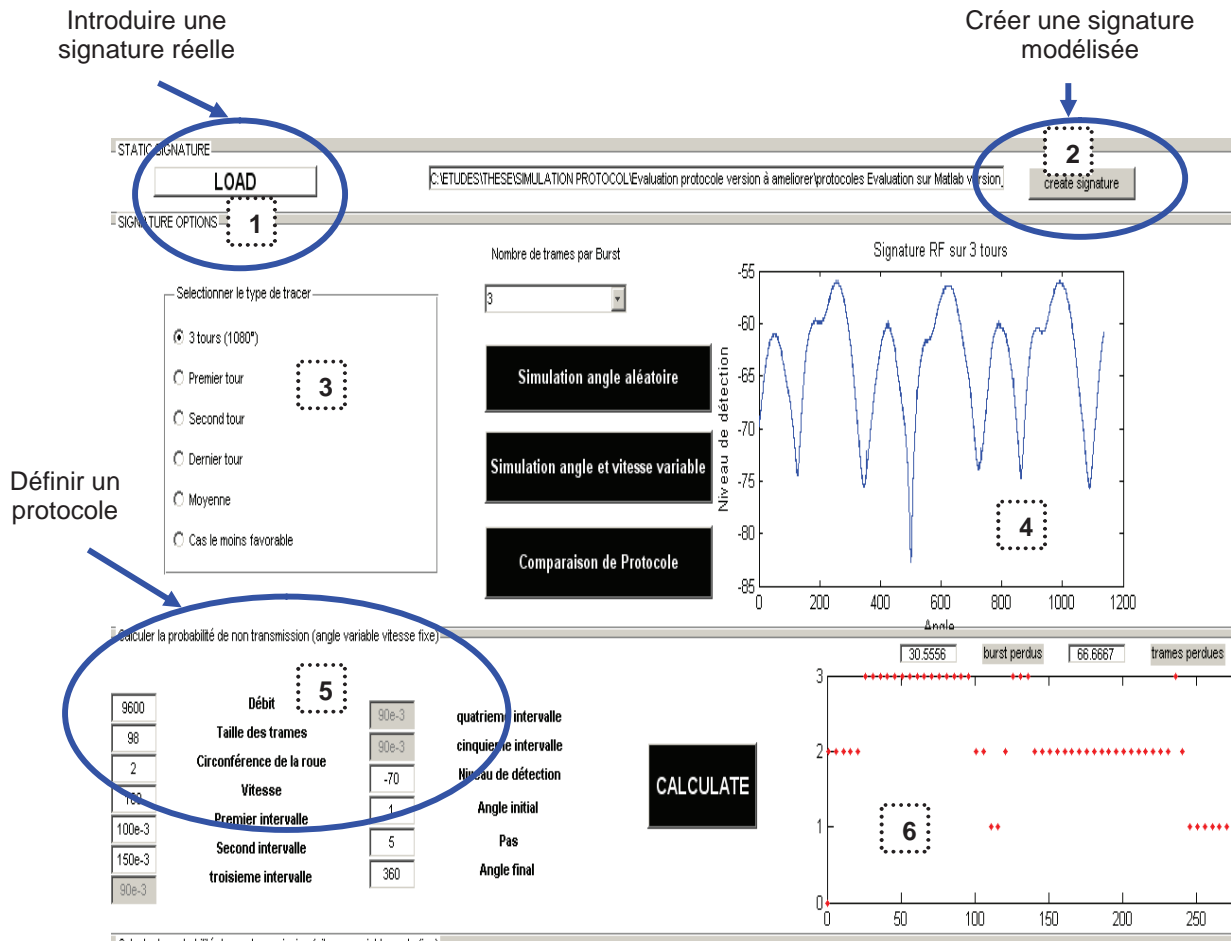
Introduire une signature réelle

Créer une signature modélisée

STATIC SIGNATURE

LOAD

C:\ETUDES\THESE\SIMULATION PROTOCOL\Evaluation protocole version à ameliorer\protocoles Evaluation sur Matlab version

2

create signature

SIGNATURE OPTIONS

1

Nombre de trames par Burst

3

Signature RF sur 3 tours

Selectionner le type de tracer

3 tours (1080°)

Premier tour

Second tour

Dernier tour

Moyenne

Cas le moins favorable

3

Simulation angle aléatoire

Simulation angle et vitesse variable

Comparaison de Protocole

Niveau de détection

-55
-60
-65
-70
-75
-80
-85

0 200 400 600 800 1000 1200

Angle

4

Définir un protocole

Calculer la probabilité de non transmission (angle variable vitesse fixe)

5

30.5556

burst perdus

66.6667

trames perdues

9600

Débit

90e-3

quatrieme intervalle

98

Taille des trames

90e-3

cinquieme intervalle

2

Circonférence de la roue

-70

Niveau de détection

Vitesse

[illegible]

1

Angle initial

100e-3

Premier intervalle

5

Pas

150e-3

Second intervalle

360

Angle final

90e-3

troisieme intervalle

CALCULATE

3
2
1
0

0 50 100 150 200 250

6